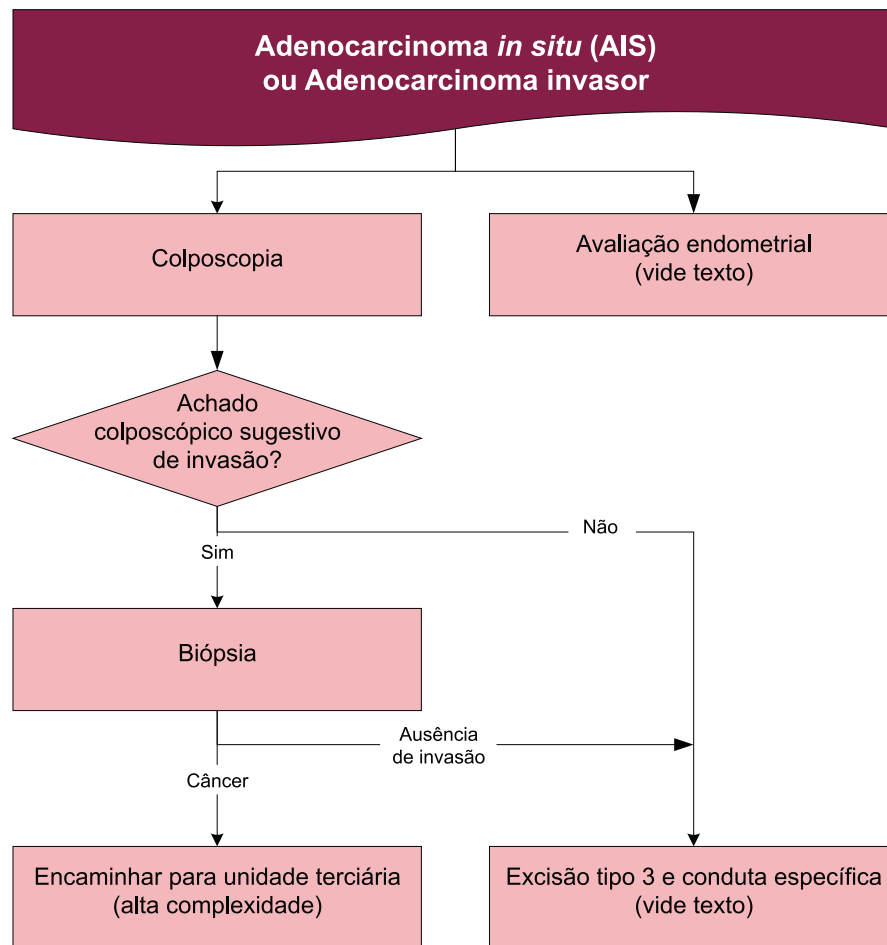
Adenocarcinoma *in situ* (AIS) ou Adenocarcinoma invasor

Colposcopia

Avaliação endometrial (vide texto)

Achado colposcópico sugestivo de invasão?

Não

Sim

Biópsia

Ausência de invasão

Câncer

Encaminhar para unidade terciária (alta complexidade)

Excisão tipo 3 e conduta específica (vide texto)